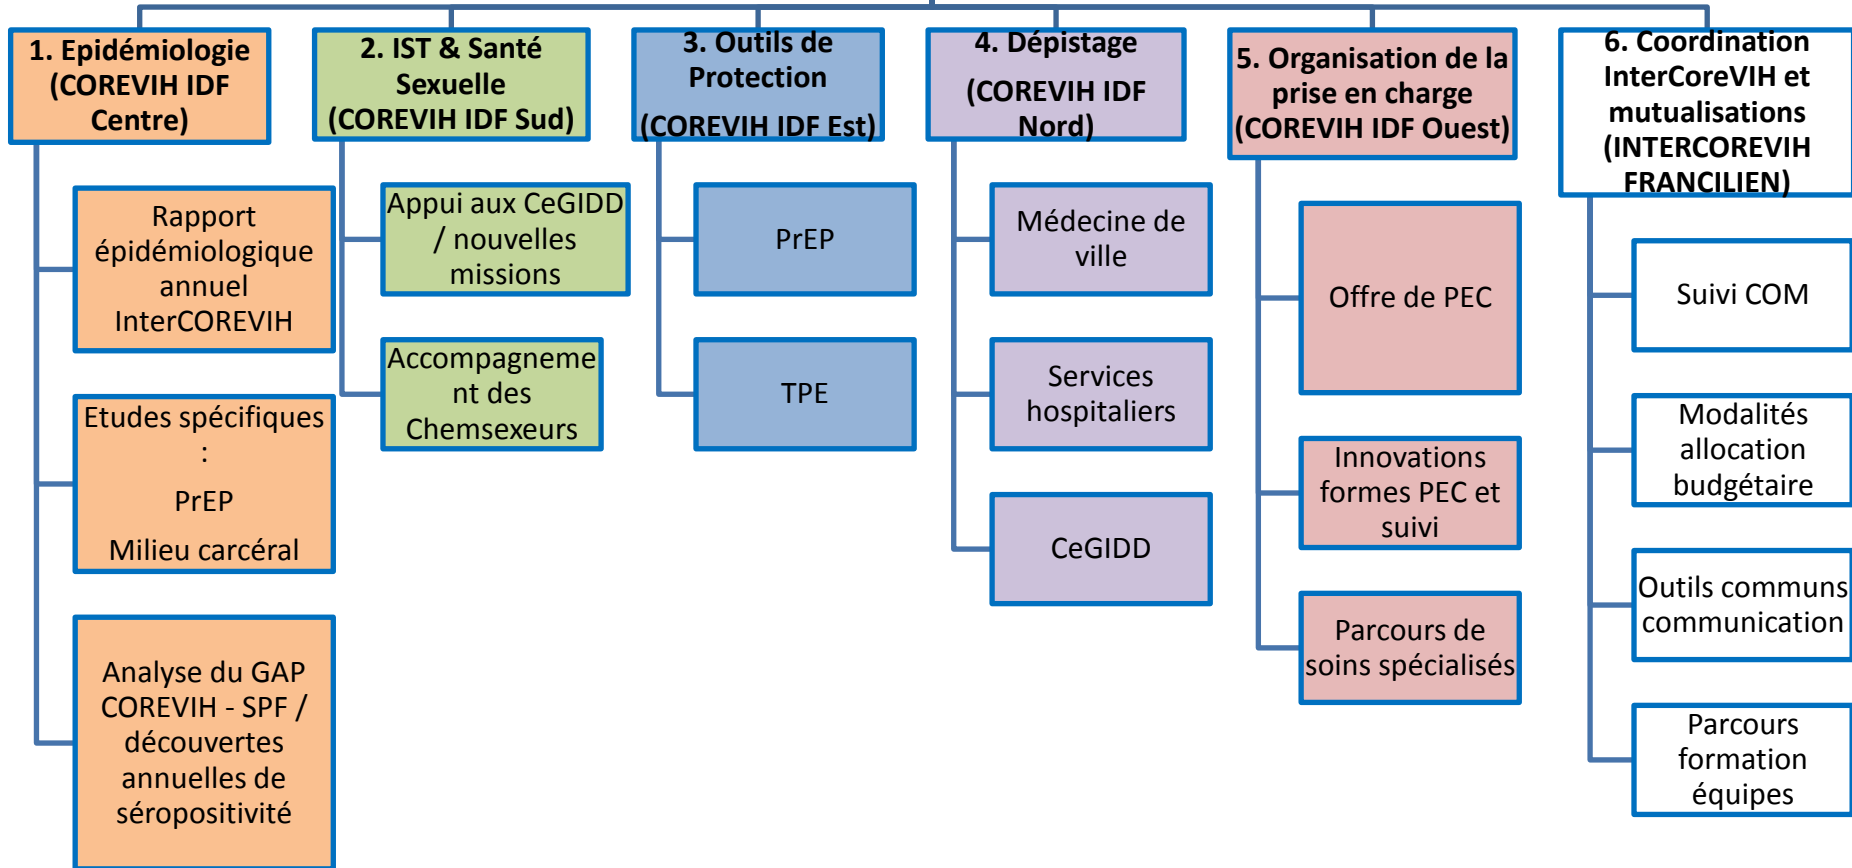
1. Epidémiologie (COREVIH IDF Centre)

Rapport épidémiologique annuel InterCOREVIH

Etudes spécifiques :

PrEP

Milieu carcéral

Analyse du GAP COREVIH - SPF / découvertes annuelles de séropositivité

2. IST & Santé Sexuelle (COREVIH IDF Sud)

Appui aux CeGIDD / nouvelles missions

Accompagnement des Chemsexeurs

3. Outils de Protection (COREVIH IDF Est)

PrEP

TPE

4. Dépistage (COREVIH IDF Nord)

Médecine de ville

Services hospitaliers

CeGIDD

5. Organisation de la prise en charge (COREVIH IDF Ouest)

Offre de PEC

Innovations formes PEC et suivi

Parcours de soins spécialisés

6. Coordination InterCoreVIH et mutualisations (INTERCOREVIH FRANCILIEN)

Suivi COM

Modalités allocation budgétaire

Outils communs communication

Parcours formation équipes